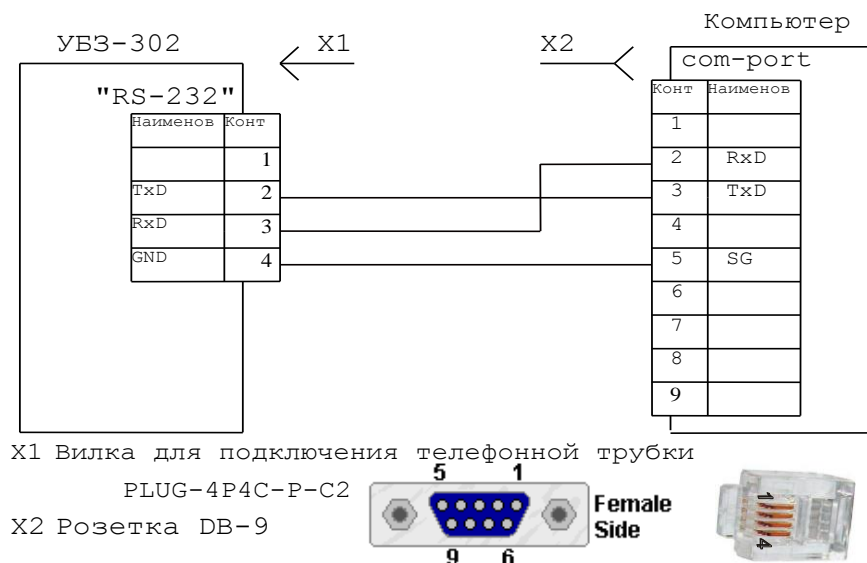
Компьютер

УБЗ-302

X1

X2

com-port

"RS-232"

| Наименов | Конт |
|---|---|
| | 1 |
| TxD | 2 |
| RxD | 3 |
| GND | 4 |

| Конт | Наименов |
|---|---|
| 1 | |
| 2 | RxD |
| 3 | TxD |
| 4 | |
| 5 | SG |
| 6 | |
| 7 | |
| 8 | |
| 9 | |

X1 Вилка для подключения телефонной трубки

PLUG-4P4C-P-C2

X2 Розетка DB-9

5 1

9 6

Female Side

1

4